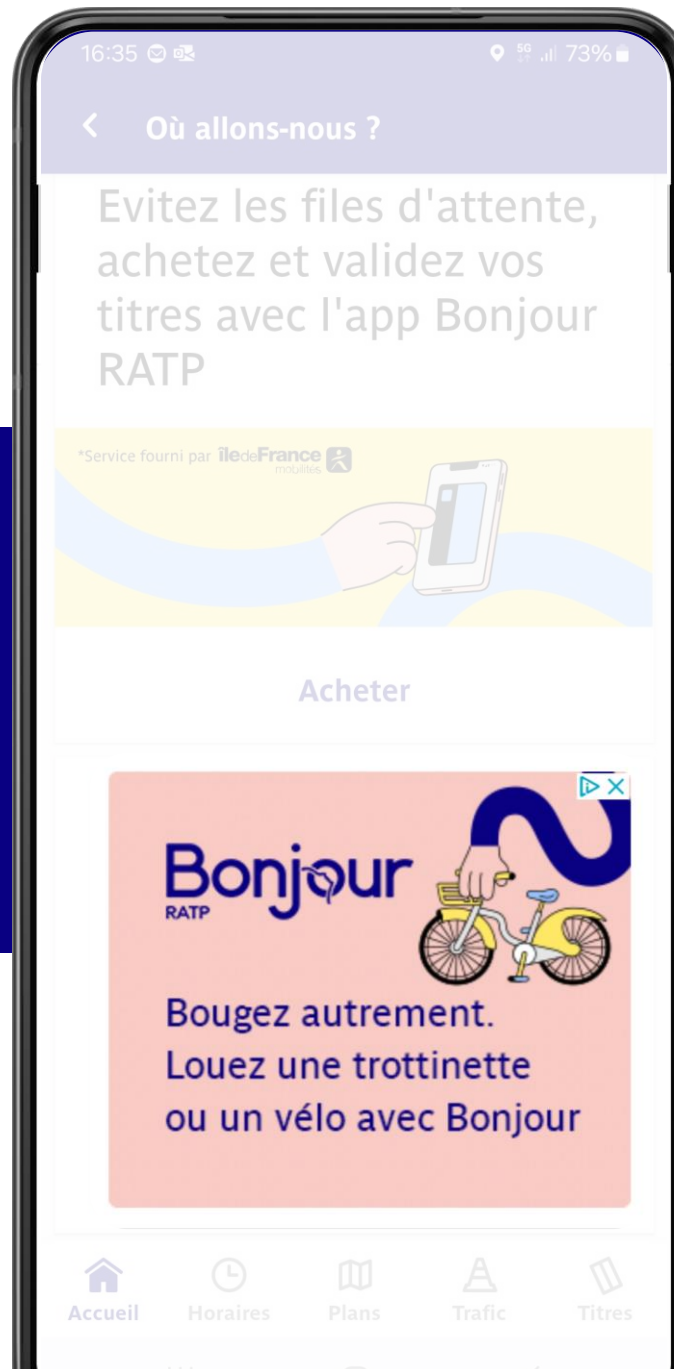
16:35 73%

Où allons-nous ?

Evitez les files d'attente, achetez et validez vos titres avec l'app Bonjour RATP

*Service fourni par îledeFrance mobilités

Acheter

Bonjour RATP

Bougez autrement. Louez une trottinette ou un vélo avec Bonjour

Accueil Horaires Plans Trafic Titres